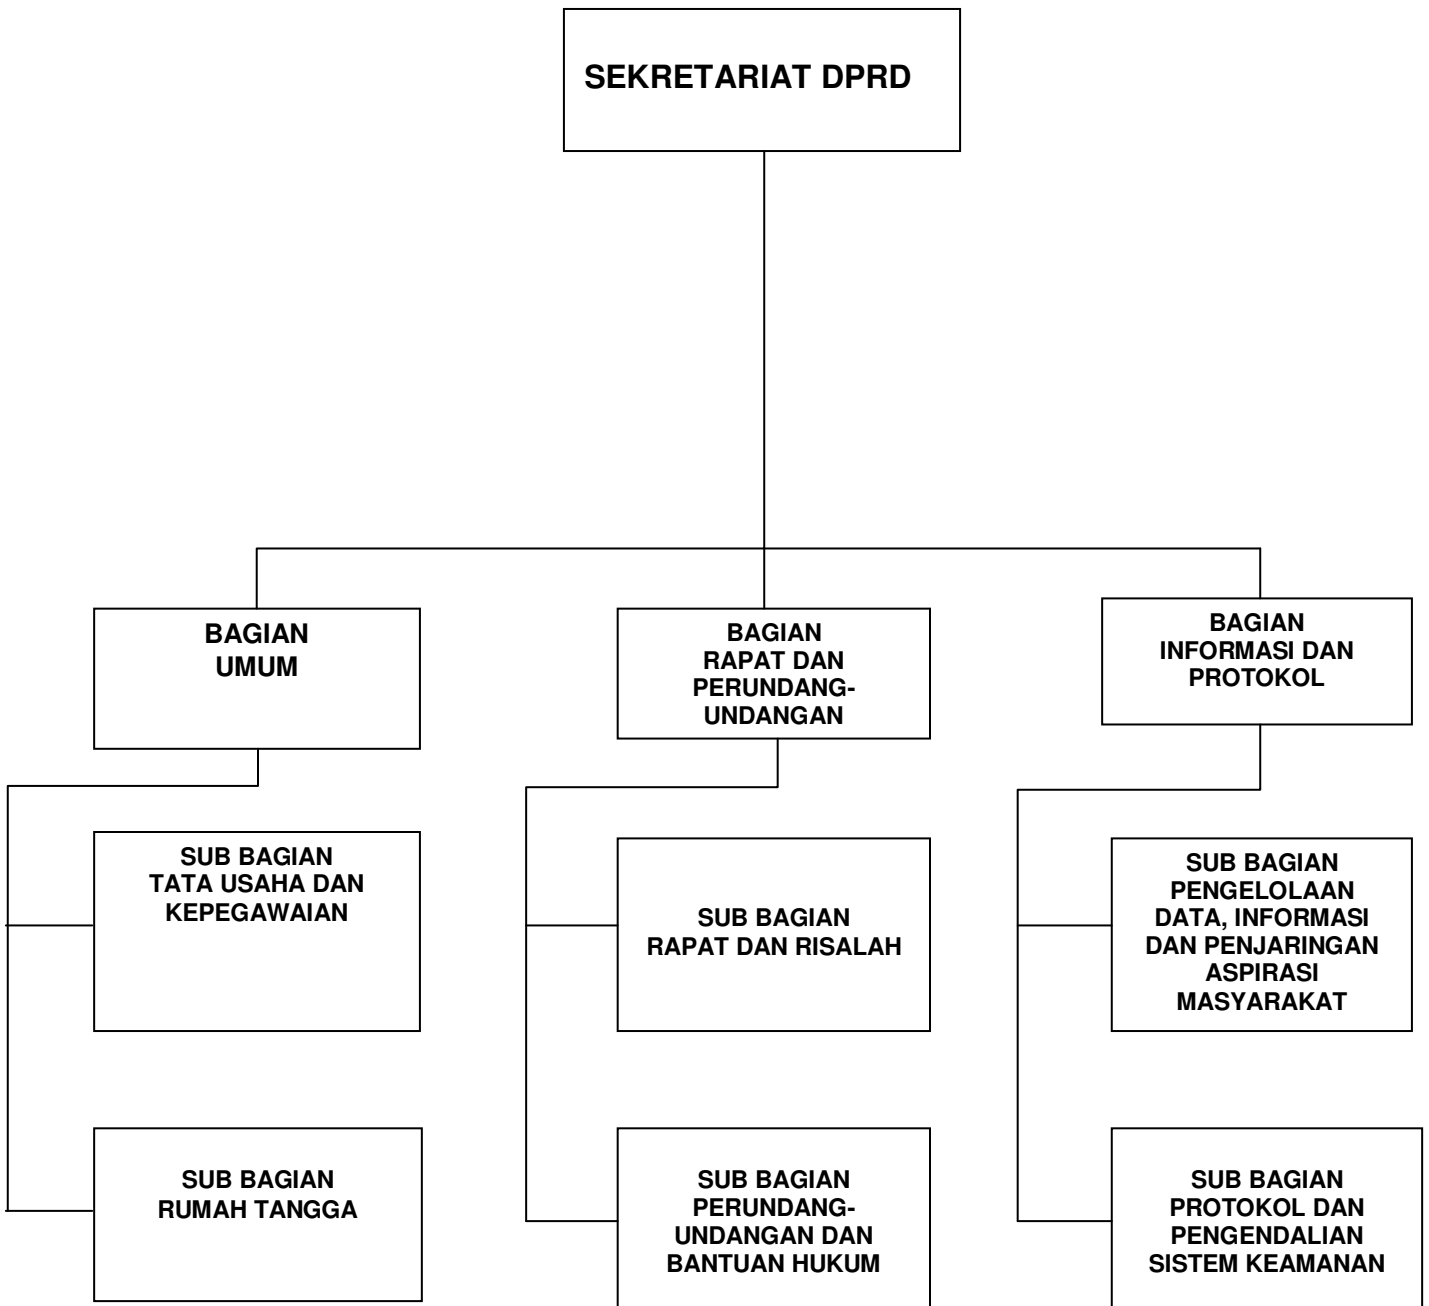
SEKRETARIAT DPRD

BAGIAN UMUM

BAGIAN RAPAT DAN PERUNDANG-UNDANGAN

BAGIAN INFORMASI DAN PROTOKOL

SUB BAGIAN TATA USAHA DAN KEPEGAWAIAN

SUB BAGIAN RUMAH TANGGA

SUB BAGIAN RAPAT DAN RISALAH

SUB BAGIAN PERUNDANG-UNDANGAN DAN BANTUAN HUKUM

SUB BAGIAN PENGELOLAAN DATA, INFORMASI DAN PENJARINGAN ASPIRASI MASYARAKAT

SUB BAGIAN PROTOKOL DAN PENGENDALIAN SISTEM KEAMANAN